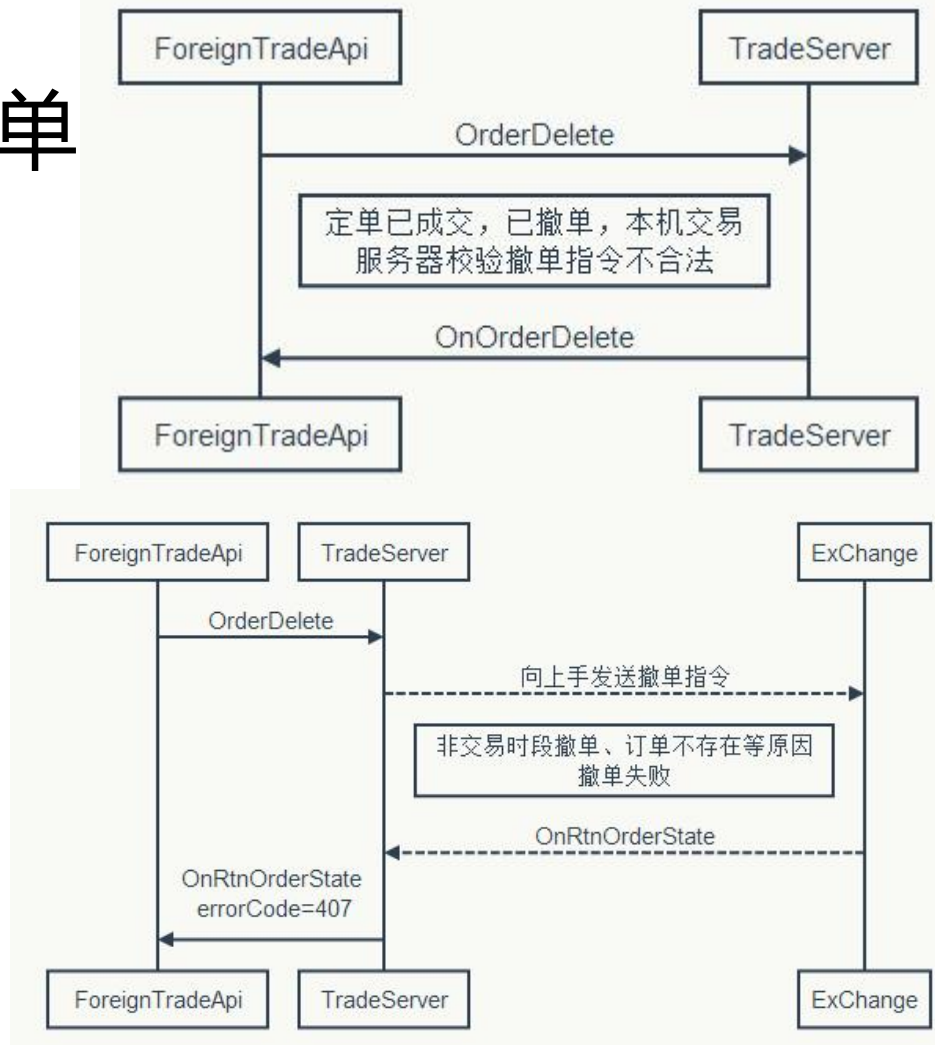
单

ForeignTradeApi

TradeServer

OrderDelete

定单已成交，已撤单，本机交易服务器校验撤单指令不合法

OnOrderDelete

ForeignTradeApi

TradeServer

ForeignTradeApi

TradeServer

ExChange

OrderDelete

向上手发送撤单指令

非交易时段撤单、订单不存在等原因撤单失败

OnRtnOrderState

OnRtnOrderState
errorCode=407

ForeignTradeApi

TradeServer

ExChange